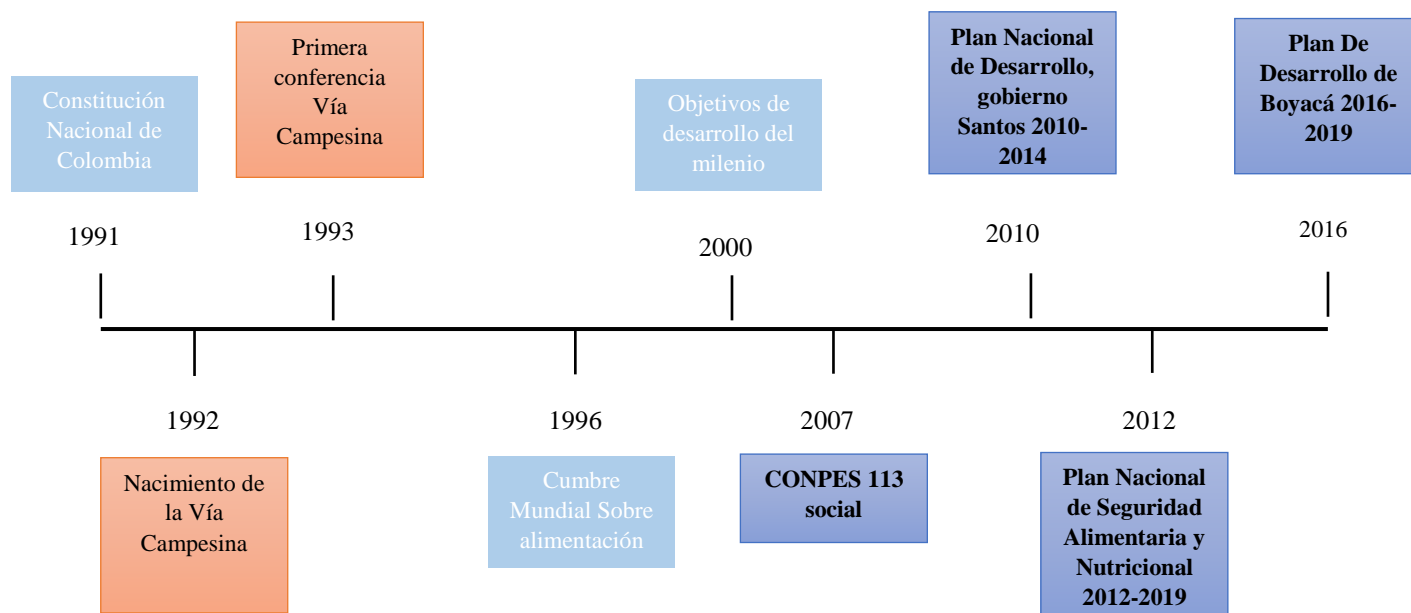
Constitución Nacional de Colombia

1991

Primera conferencia Vía Campesina

1993

Objetivos de desarrollo del milenio

2000

Plan Nacional de Desarrollo, gobierno Santos 2010-2014

2010

Plan De Desarrollo de Boyacá 2016-2019

2016

1992

Nacimiento de la Vía Campesina

1996

Cumbre Mundial Sobre alimentación

2007

CONPES 113 social

2012

Plan Nacional de Seguridad Alimentaria y Nutricional 2012-2019